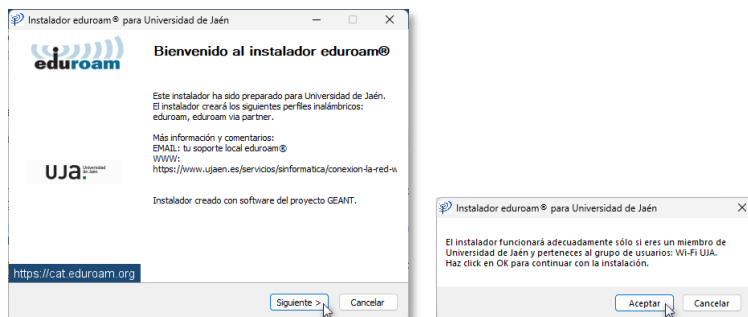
Instalador eduroam® para Universidad de Jaén

eduroam

Bienvenido al instalador eduroam®

Este instalador ha sido preparado para Universidad de Jaén. El instalador creará los siguientes perfiles inalámbricos: eduroam, eduroam via partner.

Más información y comentarios:
EMAIL: tu soporte local eduroam®
WWW:
https://www.ujaen.es/servicios/sinformatica/conexion-la-red-w

UJA Universidad de Jaén

Instalador creado con software del proyecto GEANT.

https://cat.eduroam.org

Siguiente >
Cancelar

Instalador eduroam® para Universidad de Jaén

El instalador funcionará adecuadamente sólo si eres un miembro de Universidad de Jaén y perteneces al grupo de usuarios: Wi-Fi UJA.
Haz click en OK para continuar con la instalación.

Aceptar
Cancelar